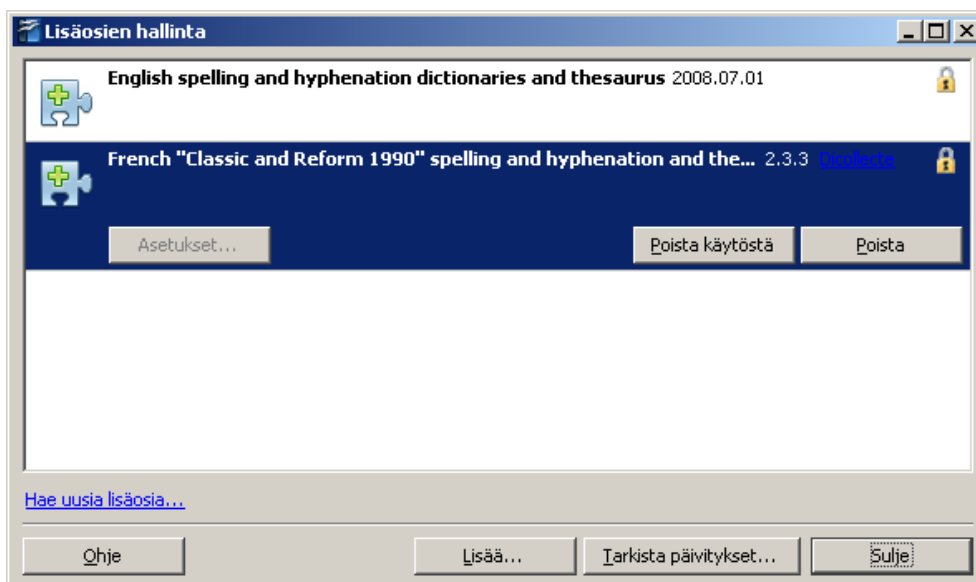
Lisäosien hallinta

English spelling and hyphenation dictionaries and thesaurus 2008.07.01

French "Classic and Reform 1990" spelling and hyphenation and the... 2.3.3 Dicollecte

Asetukset...

Poista käytöstä

Poista

Hae uusia lisäosia...

Ohje

Lisää...

Tarkista päivitykset...

Sulje